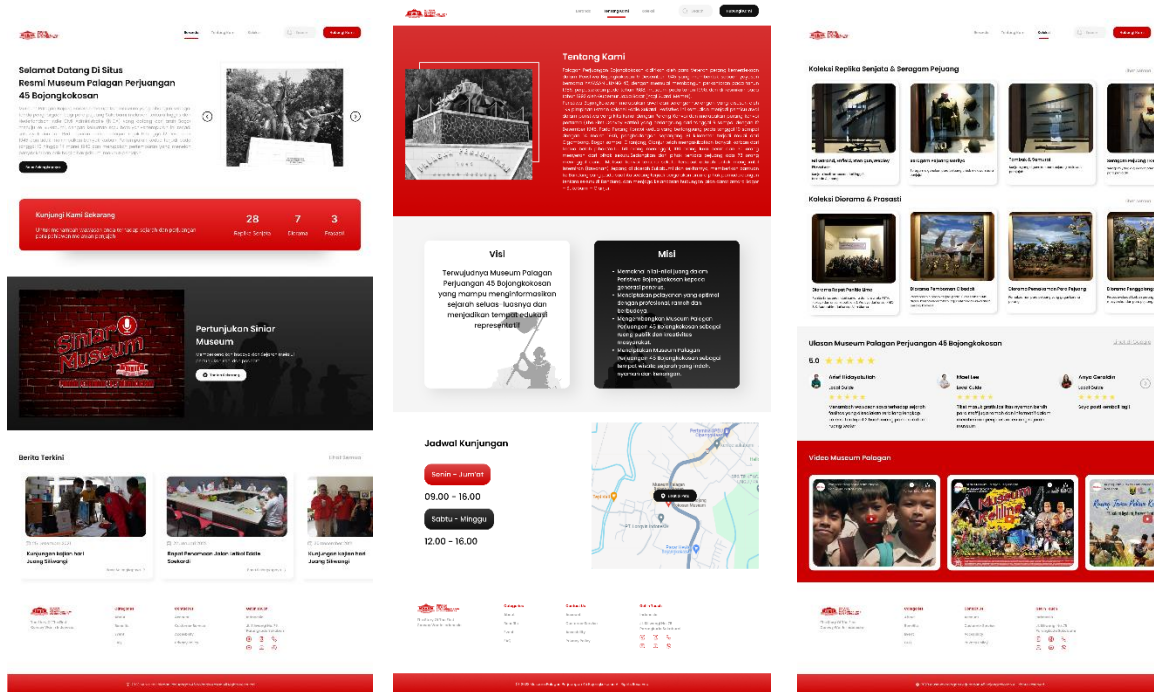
Beranda Tentang Kami Koleksi Cari Kunjungi Kami

Selamat Datang Di Situs Resmi Museum Palagan Perjuangan 45 Bojongkokosan

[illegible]

Kunjungi Kami Sekarang

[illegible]

28 Replika Senjata

7 Diorama

3 Prasasti

Pertunjukan Siniar Museum

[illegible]

Berita Terkini

Kunjungan kajian hari Juang Siliwangi

Rapat Persamaan Jadwal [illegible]

Kunjungan kajian hari Juang Siliwangi

Tentang Kami

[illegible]

Visi

Terwujudnya Museum Palagan Perjuangan 45 Bojongkokosan yang mampu menginformasikan sejarah seluas-luasnya dan menjadikan tempat edukasi representatif

Misi

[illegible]

Jadwal Kunjungan

Senin - Jum'at

09.00 - 16.00

Sabtu - Minggu

12.00 - 16.00

Koleksi Replika Senjata & Seragam Pejuang

Koleksi Diorama & Prasasti

Ulasan Museum Palagan Perjuangan 45 Bojongkokosan

5.0

Arief Hidayatullah

Ikhsal Lee

Anya Geraldin

Video Museum Palagan